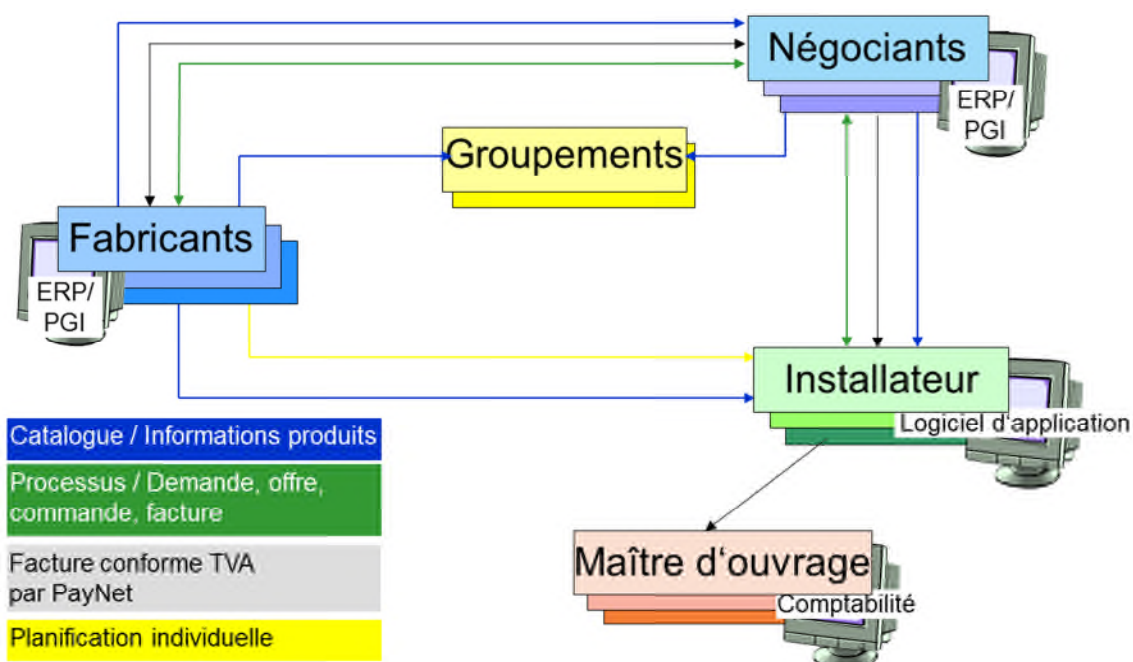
Négociants

ERP/ PGI

Groupements

Fabricants

ERP/ PGI

Installateur

Logiciel d'application

Catalogue / Informations produits

Processus / Demande, offre, commande, facture

Facture conforme TVA par PayNet

Planification individuelle

Maître d'ouvrage

Comptabilité